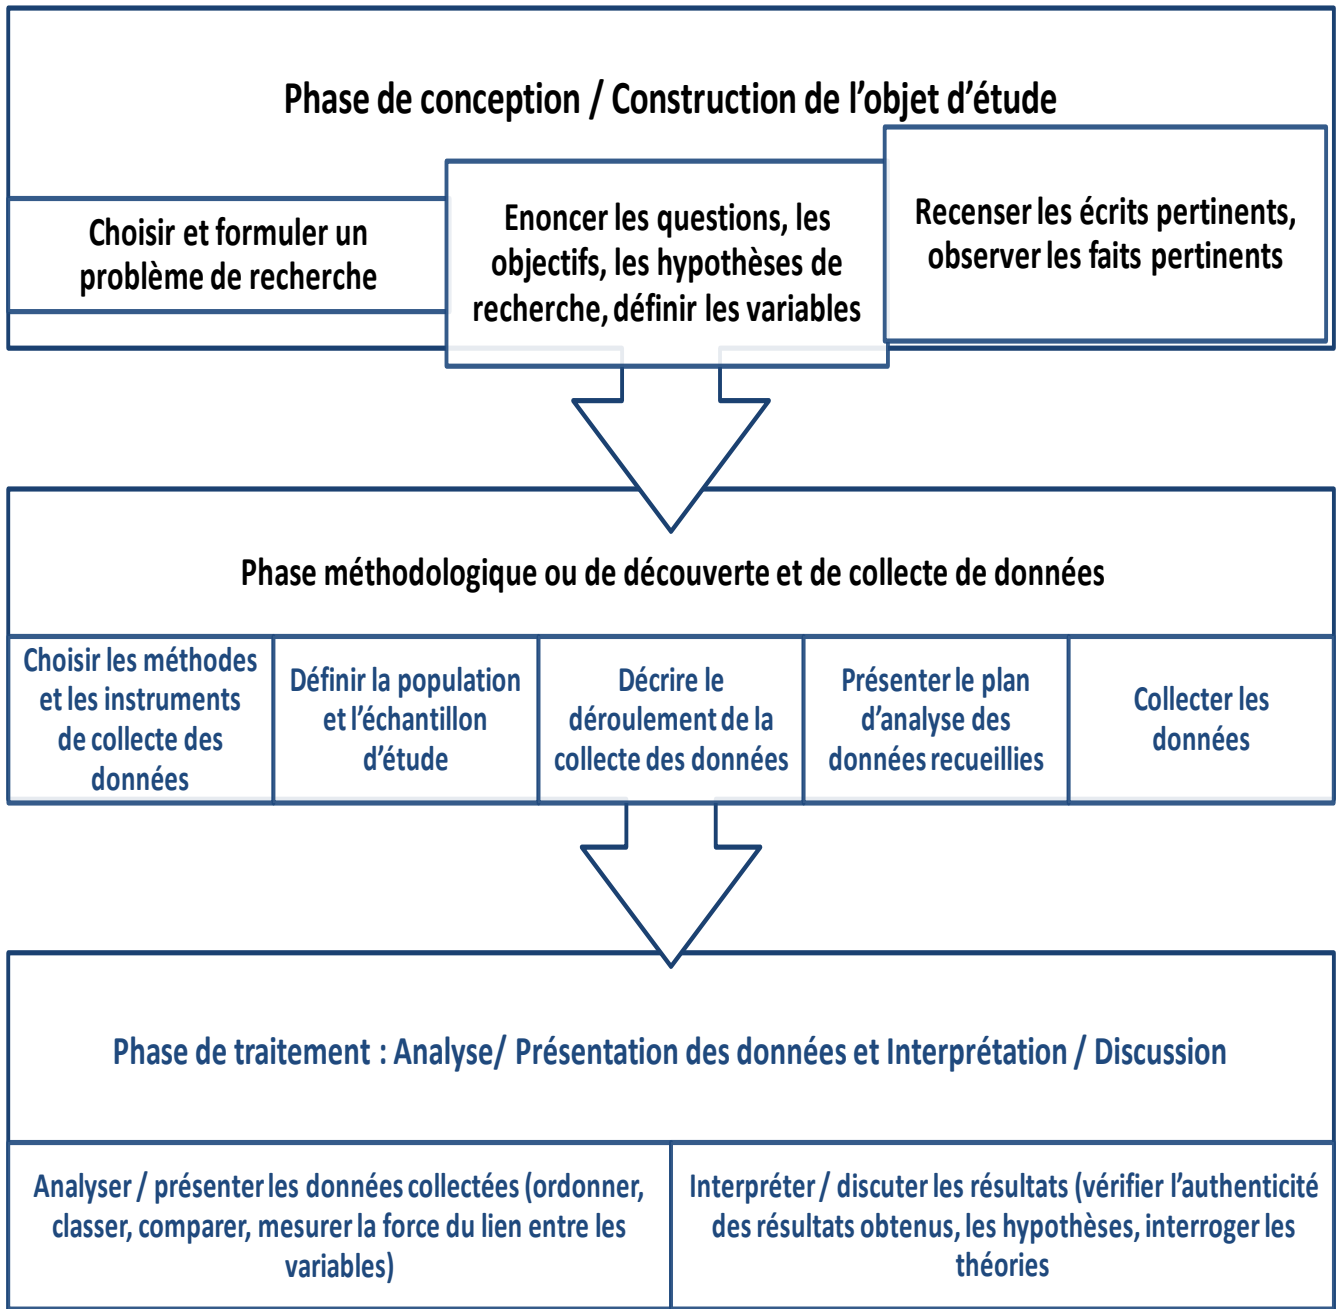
Phase de conception / Construction de l’objet d’étude

Choisir et formuler un problème de recherche

Enoncer les questions, les objectifs, les hypothèses de recherche, définir les variables

Recenser les écrits pertinents, observer les faits pertinents

Phase méthodologique ou de découverte et de collecte de données

Choisir les méthodes et les instruments de collecte des données

Définir la population et l’échantillon d’étude

Décrire le déroulement de la collecte des données

Présenter le plan d’analyse des données recueillies

Collecter les données

Phase de traitement : Analyse/ Présentation des données et Interprétation / Discussion

Analyser / présenter les données collectées (ordonner, classer, comparer, mesurer la force du lien entre les variables)

Interpréter / discuter les résultats (vérifier l’authenticité des résultats obtenus, les hypothèses, interroger les théories